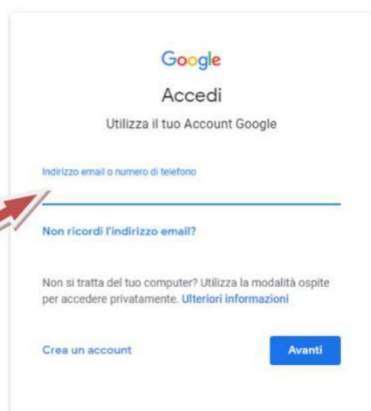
Google

Accedi

Utilizza il tuo Account Google

Indirizzo email o numero di telefono

Non ricordi l'indirizzo email?

Non si tratta del tuo computer? Utilizza la modalità ospite per accedere privatamente. Ulteriori informazioni

Crea un account

Avanti